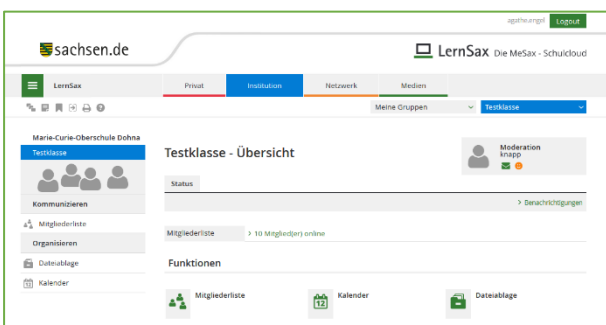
agathe.angel Logout

sachsen.de

LernSax Die MeSax - Schulcloud

LernSax

Privat | Institution | Netzwerk | Medien

Meine Gruppen | Testklasse

Marie-Curie-Oberschule Dohna

Testklasse

Kommunizieren

Mitgliederliste

Organisieren

Dateiablage

Kalender

Testklasse - Übersicht

Moderation
knapp

Status

> Benachrichtigungen

Mitgliederliste > 10 Mitglied(er) online

Funktionen

Mitgliederliste

12 Kalender

Dateiablage